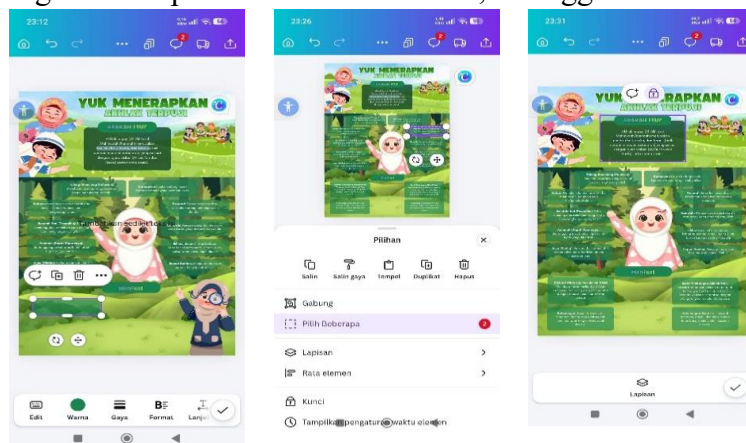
23:12

YUK MENERAPKAN
AKHLAK TERPUJI

Edit Warna Gaya Format Lanju

23:26

YUK MENERAPKAN
AKHLAK TERPUJI

Pilihan

Salin Salin gaya Tempel Duplikat Hapus

Gabung
Pilih Beberapa 2

Lapisan
Rata elemen

Kunci
Tampilkan pengaturan waktu elemen

23:31

YUK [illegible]RAPKAN
AKHLAK TERPUJI

Lapisan